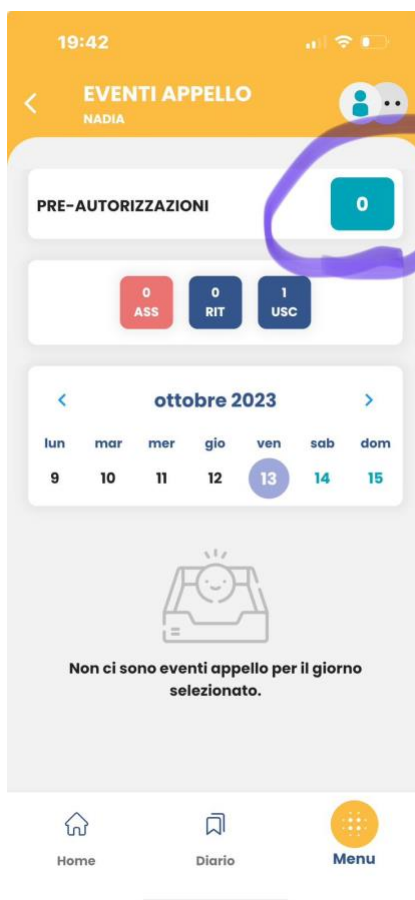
19:42

EVENTI APPELLO
NADIA

PRE-AUTORIZZAZIONI 0

0 ASS
0 RIT
1 USC

ottobre 2023

| lun | mar | mer | gio | ven | sab | dom |
|---|---|---|---|---|---|---|
| 9 | 10 | 11 | 12 | 13 | 14 | 15 |

Non ci sono eventi appello per il giorno selezionato.

Home
Diario
Menu